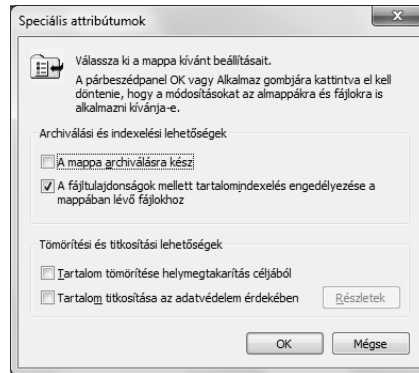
Speciális attribútumok

Válassza ki a mappa kívánt beállításait.

A párbeszédpanel OK vagy Alkalmaz gombjára kattintva el kell döntenie, hogy a módosításokat az almappákra és fájlokra is alkalmazni kívánja-e.

Archiválási és indexelési lehetőségek

A mappa archiválásra kész

A fájltulajdonságok mellett tartalomindexelés engedélyezése a mappában lévő fájlokhoz

Tömörítési és titkosítási lehetőségek

Tartalom tömörítése helymegtakarítás céljából

Tartalom titkosítása az adatvédelem érdekében

Részletek

OK

Mégse